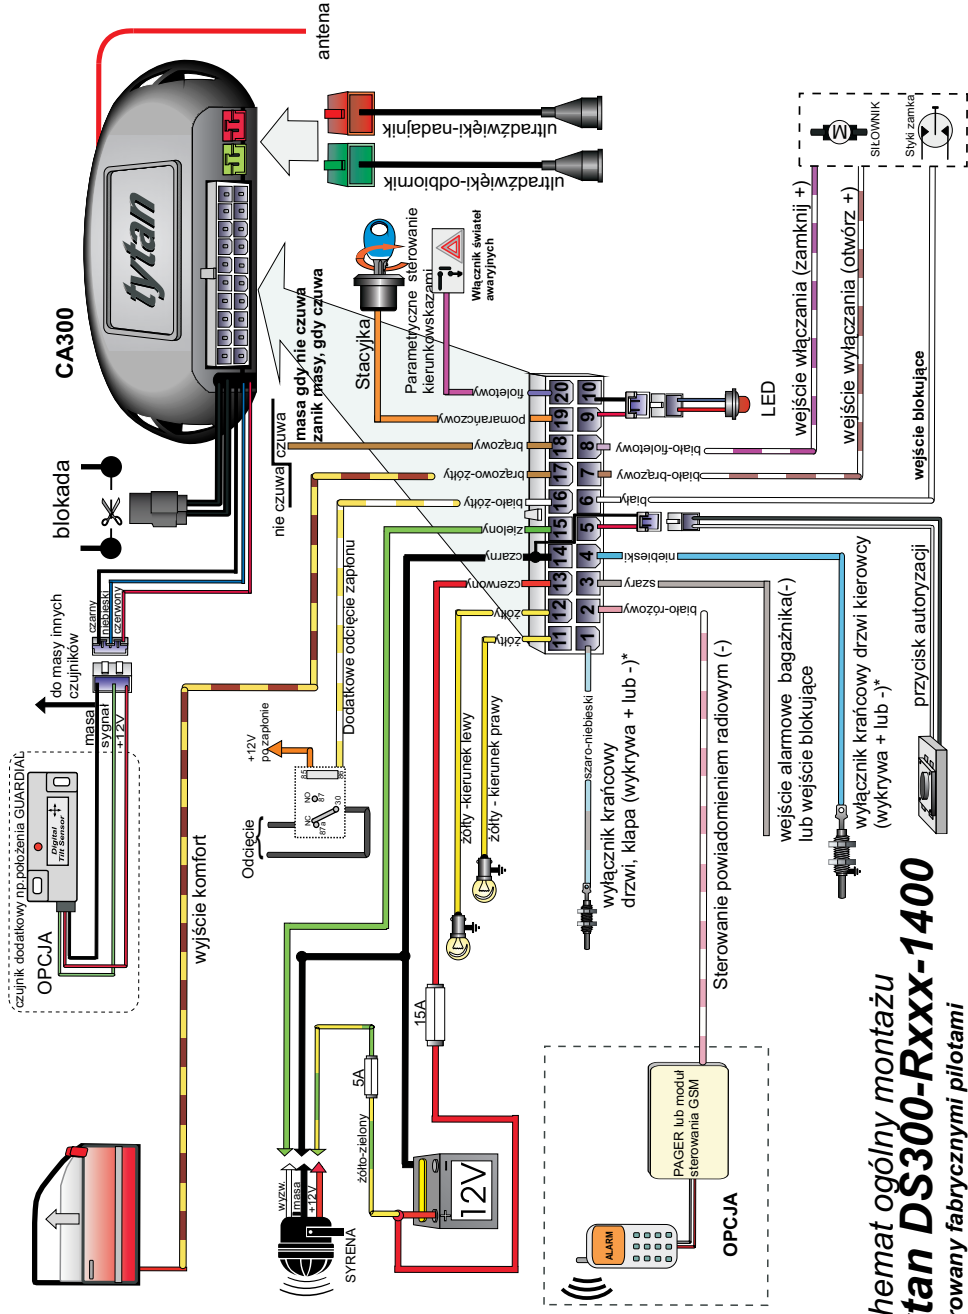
antena

ultradźwięki-nadajnik

ultradźwięki-odbiornik

tytan

CA300

blokada

do masy innych czujników

czarny
niebieski
czerwony

masa
sygnał
+12V

czujnik dodatkowy np.położenia GUARDIAN

Digital Tilt Sensor

OPCJA

wyjście komfort

nie czuwa
czuwa

masa gdy nie czuwa
zanik masy, gdy czuwa

Stacyjka

Parametryczne sterowanie kierunkowskazami

Włącznik świateł awaryjnych

fioletowy
pomarańczowy
brązowy
brązowo-żółty
biało-żółty
zielony
czarny
czerwony
żółty
żółty

20 19 18 17 16 15 14 13 12 11
10 9 8 7 6 5 4 3 2 1

LED

biało-fioletowy
biało-brązowy
biały
niebieski
szary
biało-różowy

wejście włączania (zamknij +)

wejście wyłączania (otwórz +)

wejście blokujące

SIŁOWNIK

Styki zamka

Dodatkowe odcięcie zapłonu

+12V po zapłonie

Odcięcie

NC 87a
NO 87
30
85
86

żółty -kierunek lewy

żółty - kierunek prawy

szaro-niebieski

wyłącznik krańcowy drzwi, klapa (wykrywa + lub -)*

Sterowanie powiadomieniem radiowym (-)

wejście alarmowe bagażnika(-) lub wejście blokujące

wyłącznik krańcowy drzwi kierowcy (wykrywa + lub -)*

przycisk autoryzacji

15A

5A

żółto-zielony

12V

wyzw.
masa
+12V

SYRENA

PAGER lub moduł sterowania GSM

ALARM

OPCJA

hemat ogólny montażu
tan DS300-Rxxx-1400
owany fabrycznymi pilotami